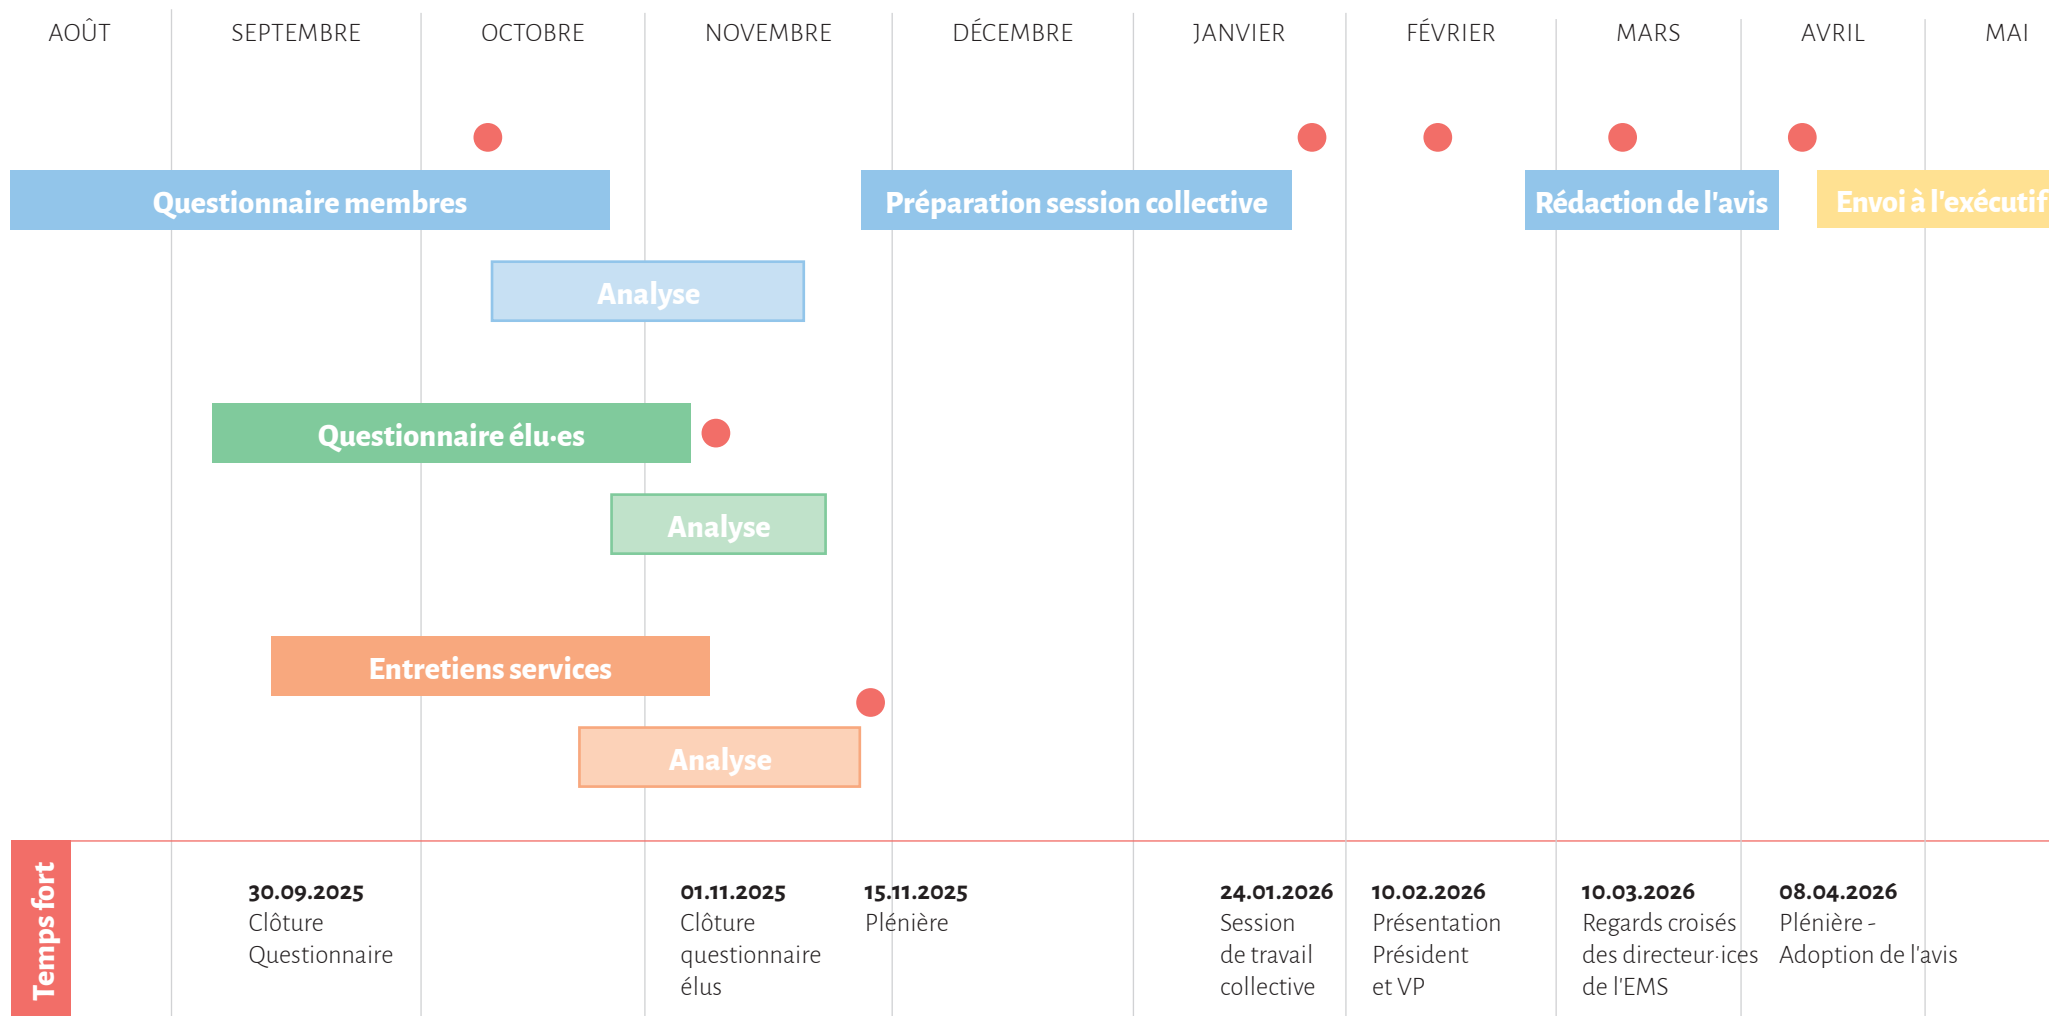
AOÛT SEPTEMBRE OCTOBRE NOVEMBRE DÉCEMBRE JANVIER FÉVRIER MARS AVRIL MAI

Questionnaire membres

Préparation session collective

Rédaction de l'avis

Envoi à l'exécutif

Analyse

Questionnaire élu·es

Analyse

Entretiens services

Analyse

Temps fort

30.09.2025
Clôture Questionnaire

01.11.2025
Clôture questionnaire élus

15.11.2025
Plénière

24.01.2026
Session de travail collective

10.02.2026
Présentation Président et VP

10.03.2026
Regards croisés des directeur·ices de l'EMS

08.04.2026
Plénière - Adoption de l'avis